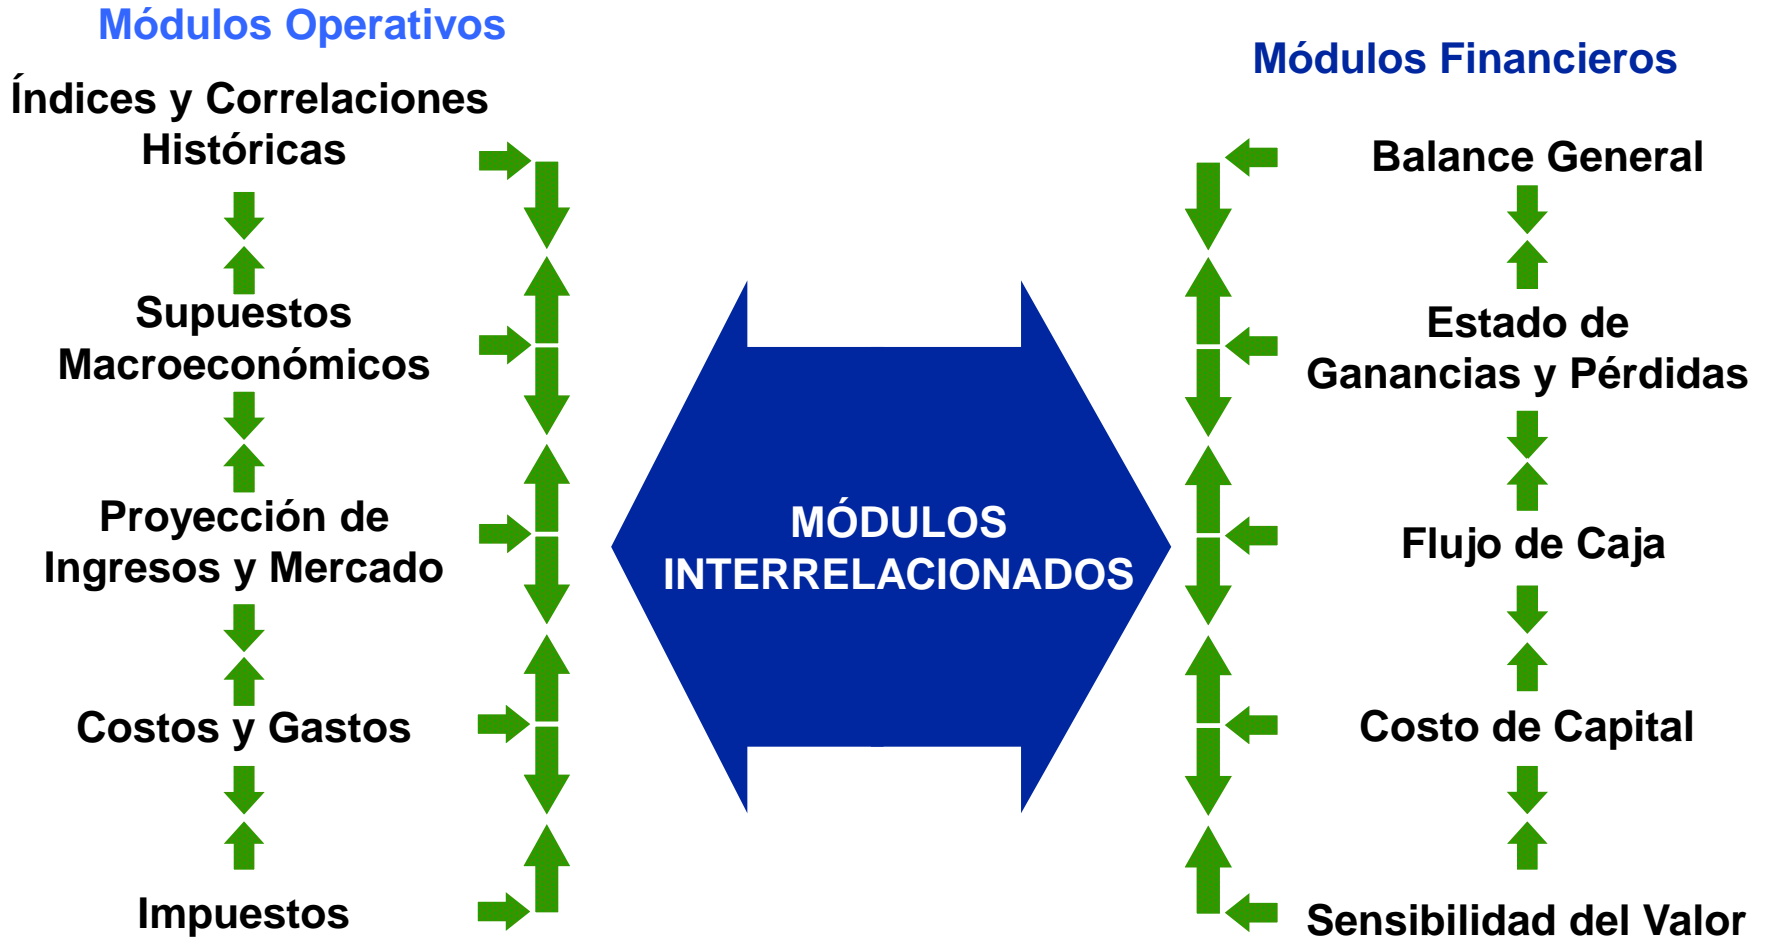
Módulos Operativos

Índices y Correlaciones Históricas

Supuestos Macroeconómicos

Proyección de Ingresos y Mercado

Costos y Gastos

Impuestos

MÓDULOS INTERRELACIONADOS

Módulos Financieros

Balance General

Estado de Ganancias y Pérdidas

Flujo de Caja

Costo de Capital

Sensibilidad del Valor